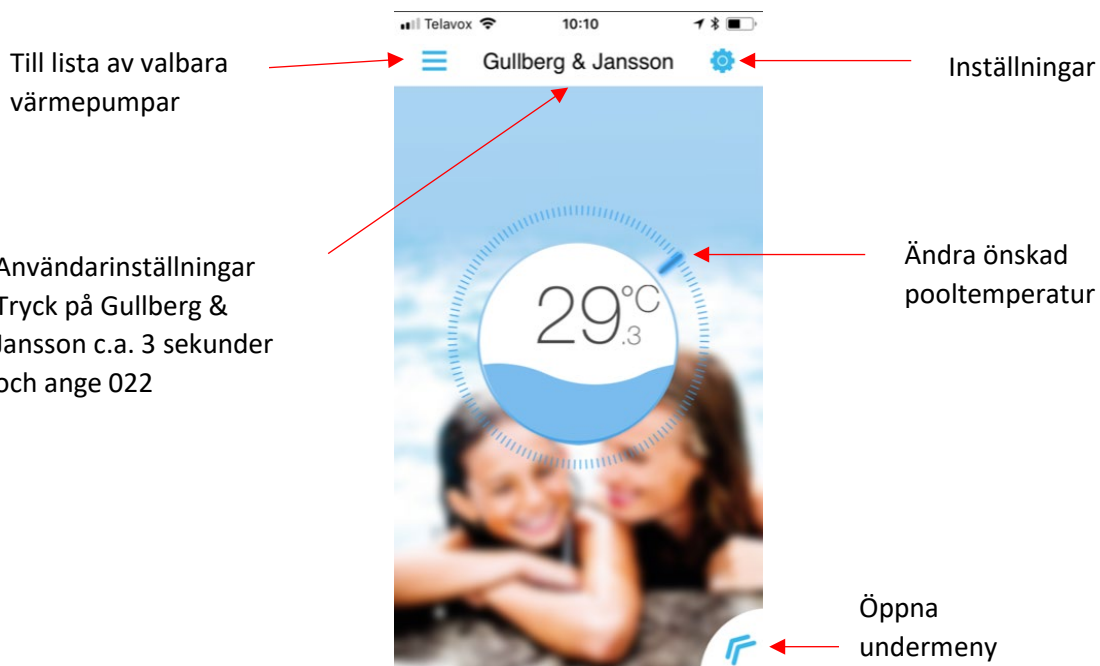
Telavox 10:10

Till lista av valbara värmepumpar

Gullberg & Jansson

Inställningar

Användarinställningar Tryck på Gullberg & Jansson c.a. 3 sekunder och ange 022

$29^{°C}_{.3}$

Ändra önskad pooltemperatur

Öppna undermeny